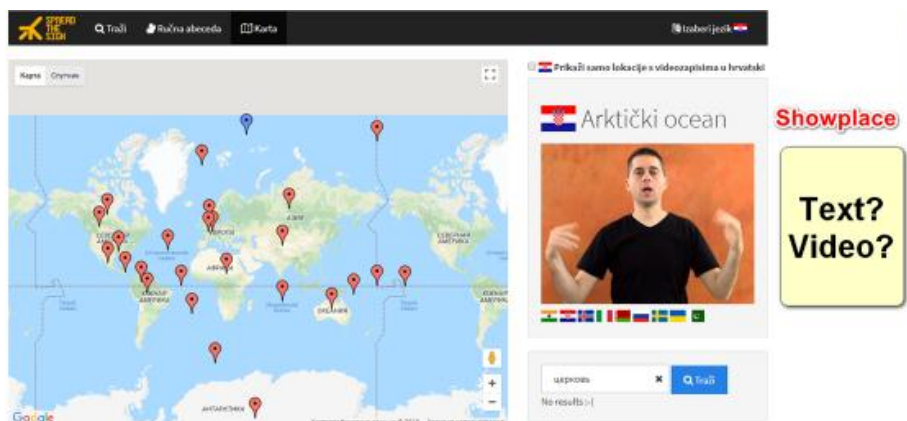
SPREAD THE SIGN

Traži

Ručna abeceda

Karta

Izaberi jezik

Карта

Спутник

Prikaži samo lokacije s videozapisima u hrvatski

Arktički ocean

Showplace

Text? Video?

АЗИЯ

АФРИКА

ЮЖНАЯ АМЕРИКА

АВСТРАЛИЯ

АНТАРКТИДА

церковь

Traži

No results :-(

Google